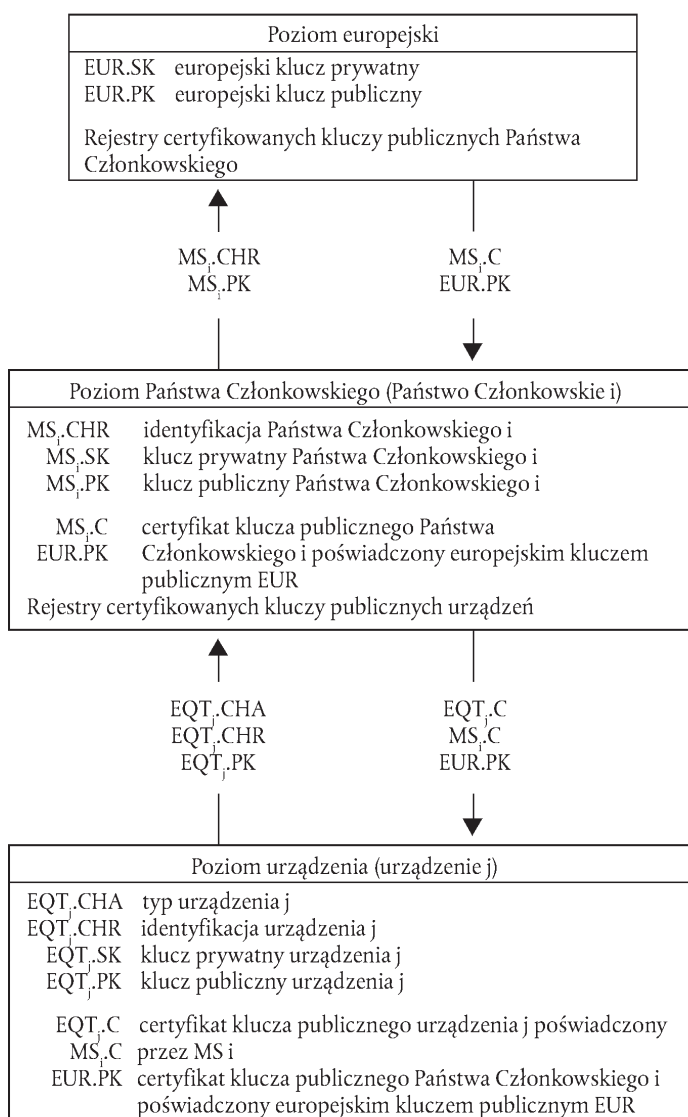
Poziom europejski

EUR.SK europejski klucz prywatny
EUR.PK europejski klucz publiczny

Rejestry certyfikowanych kluczy publicznych Państwa Członkowskiego

$MS_i$.CHR
$MS_i$.PK

$MS_i$.C
EUR.PK

Poziom Państwa Członkowskiego (Państwo Członkowskie i)

$MS_i$.CHR identyfikacja Państwa Członkowskiego i
$MS_i$.SK klucz prywatny Państwa Członkowskiego i
$MS_i$.PK klucz publiczny Państwa Członkowskiego i

$MS_i$.C
EUR.PK certyfikat klucza publicznego Państwa Członkowskiego i poświadczony europejskim kluczem publicznym EUR

Rejestry certyfikowanych kluczy publicznych urządzeń

$EQT_j$.CHA
$EQT_j$.CHR
$EQT_j$.PK

$EQT_j$.C
$MS_i$.C
EUR.PK

Poziom urządzenia (urządzenie j)

$EQT_j$.CHA typ urządzenia j
$EQT_j$.CHR identyfikacja urządzenia j
$EQT_j$.SK klucz prywatny urządzenia j
$EQT_j$.PK klucz publiczny urządzenia j

$EQT_j$.C certyfikat klucza publicznego urządzenia j poświadczony
$MS_i$.C przez MS i
EUR.PK certyfikat klucza publicznego Państwa Członkowskiego i poświadczony europejskim kluczem publicznym EUR